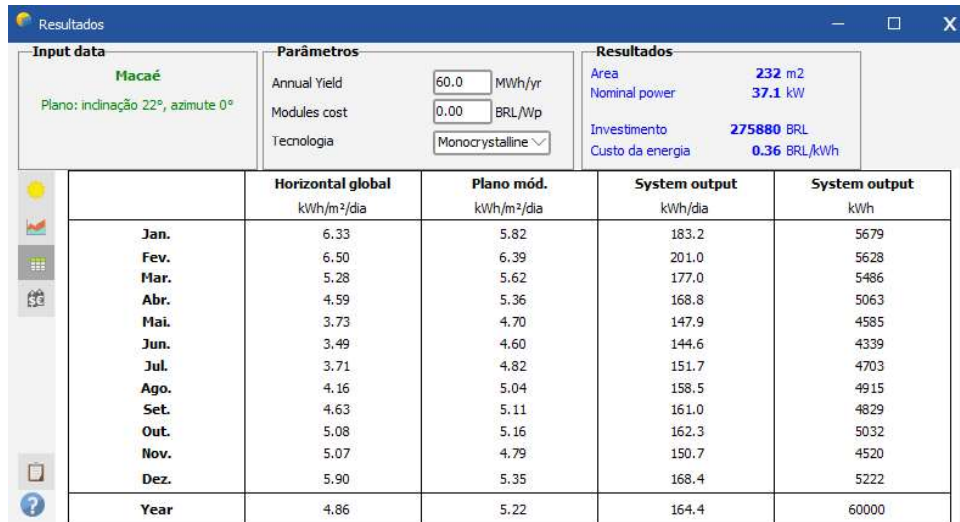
Resultados

Input data
Macaé
Plano: inclinação 22°, azimute 0°

Parâmetros
Annual Yield 60.0 MWh/yr
Modules cost 0.00 BRL/Wp
Tecnologia Monocrystalline

Resultados
Area 232 m2
Nominal power 37.1 kW
Investimento 275880 BRL
Custo da energia 0.36 BRL/kWh

| | Horizontal global kWh/m²/dia | Plano mód. kWh/m²/dia | System output kWh/dia | System output kWh |
|---|---|---|---|---|
| Jan. | 6.33 | 5.82 | 183.2 | 5679 |
| Fev. | 6.50 | 6.39 | 201.0 | 5628 |
| Mar. | 5.28 | 5.62 | 177.0 | 5486 |
| Abr. | 4.59 | 5.36 | 168.8 | 5063 |
| Mai. | 3.73 | 4.70 | 147.9 | 4585 |
| Jun. | 3.49 | 4.60 | 144.6 | 4339 |
| Jul. | 3.71 | 4.82 | 151.7 | 4703 |
| Ago. | 4.16 | 5.04 | 158.5 | 4915 |
| Set. | 4.63 | 5.11 | 161.0 | 4829 |
| Out. | 5.08 | 5.16 | 162.3 | 5032 |
| Nov. | 5.07 | 4.79 | 150.7 | 4520 |
| Dez. | 5.90 | 5.35 | 168.4 | 5222 |
| Year | 4.86 | 5.22 | 164.4 | 60000 |